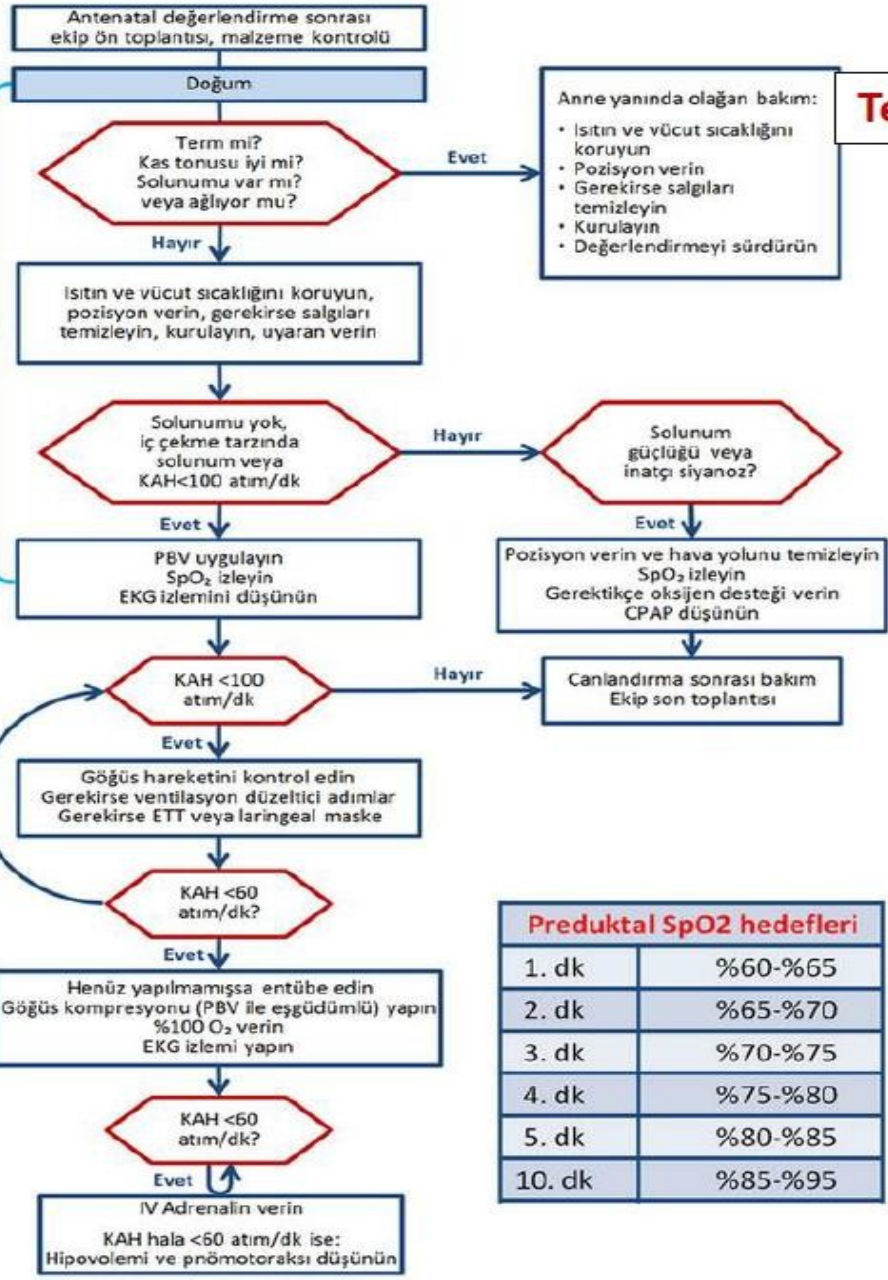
Antenatal değerlendirme sonrası ekip ön toplantısı, malzeme kontrolü

Doğum

Term mi?
Kas tonusu iyi mi?
Solunumu var mı?
veya ağlıyor mu?

Evet

Anne yanında olağan bakım:
• Isıtın ve vücut sıcaklığını koruyun
• Pozisyon verin
• Gerekirse salgıları temizleyin
• Kurulayın
• Değerlendirmeyi sürdürün

Te

Hayır

Isıtın ve vücut sıcaklığını koruyun, pozisyon verin, gerekirse salgıları temizleyin, kurulayın, uyaran verin

Solunumu yok, iç çekme tarzında solunum veya KAH<100 atım/dk

Hayır

Solunum güçlüğü veya inatçı siyanoz?

Evet

PBV uygulayın
$SpO_2$ izleyin
EKG izlemini düşünün

Evet

Pozisyon verin ve hava yolunu temizleyin
$SpO_2$ izleyin
Gerektikçe oksijen desteği verin
CPAP düşünün

KAH <100 atım/dk

Hayır

Canlandırma sonrası bakım
Ekip son toplantısı

Evet

Göğüs hareketini kontrol edin
Gerekirse ventilasyon düzeltici adımlar
Gerekirse ETT veya laringeal maske

KAH <60 atım/dk?

Evet

Henüz yapılmamışsa entübe edin
Göğüs kompresyonu (PBV ile eşgüdümlü) yapın
%100 $O_2$ verin
EKG izlemi yapın

KAH <60 atım/dk?

Evet

IV Adrenalin verin
KAH hala <60 atım/dk ise:
Hipovolemi ve pnömotoraksı düşünün

| Preduktal SpO2 hedefleri | |
|---|---|
| 1. dk | %60-%65 |
| 2. dk | %65-%70 |
| 3. dk | %70-%75 |
| 4. dk | %75-%80 |
| 5. dk | %80-%85 |
| 10. dk | %85-%95 |